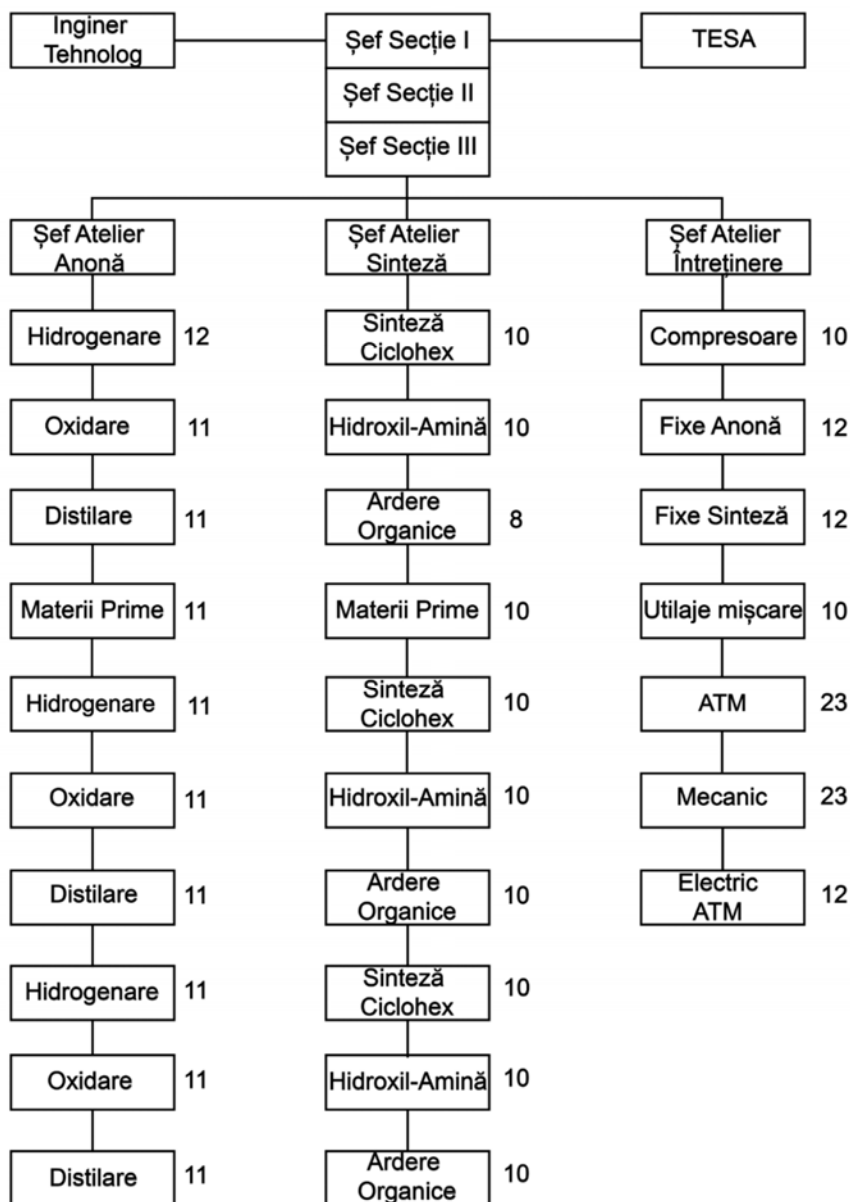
Inginer Tehnolog

Șef Secție I

Șef Secție II

Șef Secție III

TESA

Șef Atelier Anonă

Hidrogenare 12

Oxidare 11

Distilare 11

Materii Prime 11

Hidrogenare 11

Oxidare 11

Distilare 11

Hidrogenare 11

Oxidare 11

Distilare 11

Șef Atelier Sinteză

Sinteză Ciclohex 10

Hidroxil-Amină 10

Ardere Organice 8

Materii Prime 10

Sinteză Ciclohex 10

Hidroxil-Amină 10

Ardere Organice 10

Sinteză Ciclohex 10

Hidroxil-Amină 10

Ardere Organice 10

Șef Atelier Întreținere

Compresoare 10

Fixe Anonă 12

Fixe Sinteză 12

Utilaje mișcare 10

ATM 23

Mecanic 23

Electric ATM 12